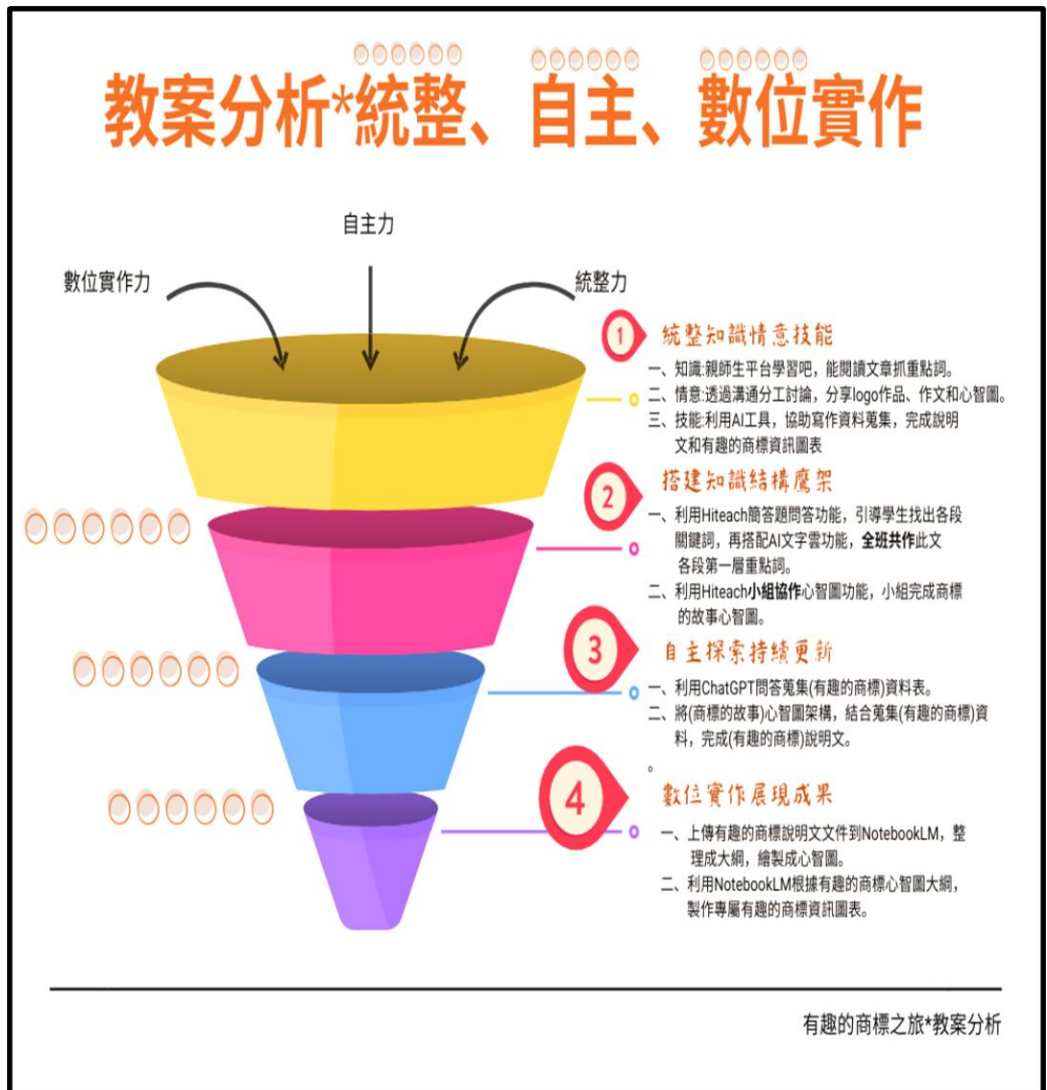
教案分析*統整、自主、數位實作

自主力

數位實作力

統整力

1 統整知識情意技能

一、知識:親師生平台學習吧，能閱讀文章抓重點詞。
二、情意:透過溝通分工討論，分享logo作品、作文和心智圖。
三、技能:利用AI工具，協助寫作資料蒐集，完成說明文和有趣的商標資訊圖表

2 搭建知識結構鷹架

一、利用Hiteach簡答題問答功能，引導學生找出各段關鍵詞，再搭配AI文字雲功能，全班共作此文各段第一層重點詞。
二、利用Hiteach小組協作心智圖功能，小組完成商標的故事心智圖。

3 自主探索持續更新

一、利用ChatGPT問答蒐集(有趣的商標)資料表。
二、將(商標的故事)心智圖架構，結合蒐集(有趣的商標)資料，完成(有趣的商標)說明文。
。

4 數位實作展現成果

一、上傳有趣的商標說明文文件到NotebookLM，整理成大綱，繪製成心智圖。
二、利用NotebookLM根據有趣的商標心智圖大綱，製作專屬有趣的商標資訊圖表。

有趣的商標之旅*教案分析